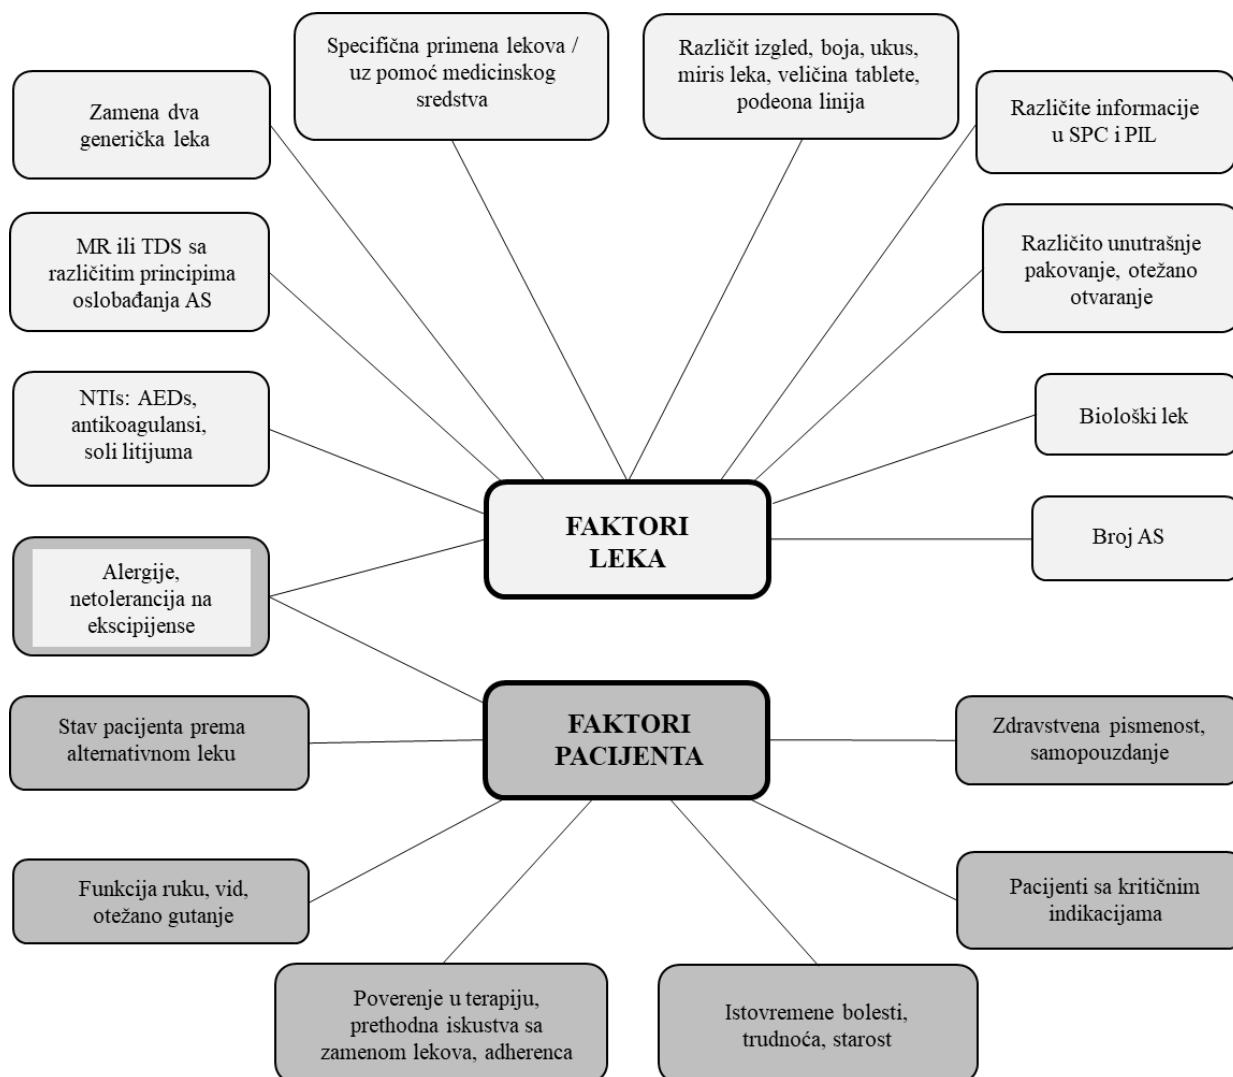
Specifična primena lekova / uz pomoć medicinskog sredstva

Različit izgled, boja, ukus, miris leka, veličina tablete, podeona linija

Zamena dva generička leka

Različite informacije u SPC i PIL

MR ili TDS sa različitim principima oslobađanja AS

Različito unutrašnje pakovanje, otežano otvaranje

NTIs: AEDs, antikoagulansi, soli litijuma

Biološki lek

FAKTORI LEKA

Broj AS

Alergije, netolerancija na ekscipijense

FAKTORI PACIJENTA

Stav pacijenta prema alternativnom leku

Zdravstvena pismenost, samopouzdanje

Funkcija ruku, vid, otežano gutanje

Pacijenti sa kritičnim indikacijama

Poverenje u terapiju, prethodna iskustva sa zamenom lekova, adherenca

Istovremene bolesti, trudnoća, starost